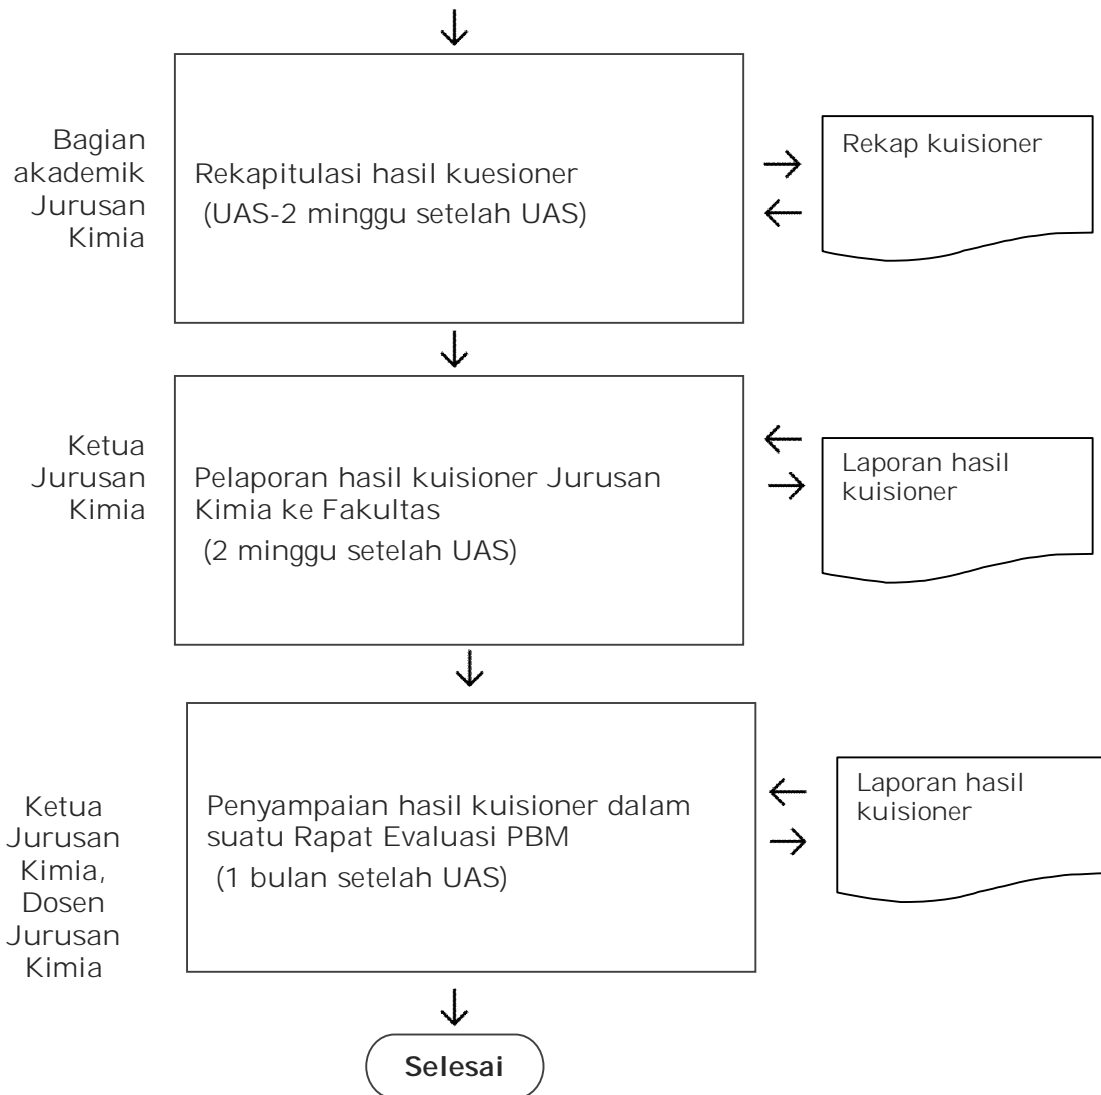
Bagian akademik Jurusan Kimia

Rekapitulasi hasil kuesioner
(UAS-2 minggu setelah UAS)

Rekap kuisioner

Ketua Jurusan Kimia

Pelaporan hasil kuisioner Jurusan Kimia ke Fakultas
(2 minggu setelah UAS)

Laporan hasil kuisioner

Ketua Jurusan Kimia, Dosen Jurusan Kimia

Penyampaian hasil kuisioner dalam suatu Rapat Evaluasi PBM
(1 bulan setelah UAS)

Laporan hasil kuisioner

Selesai